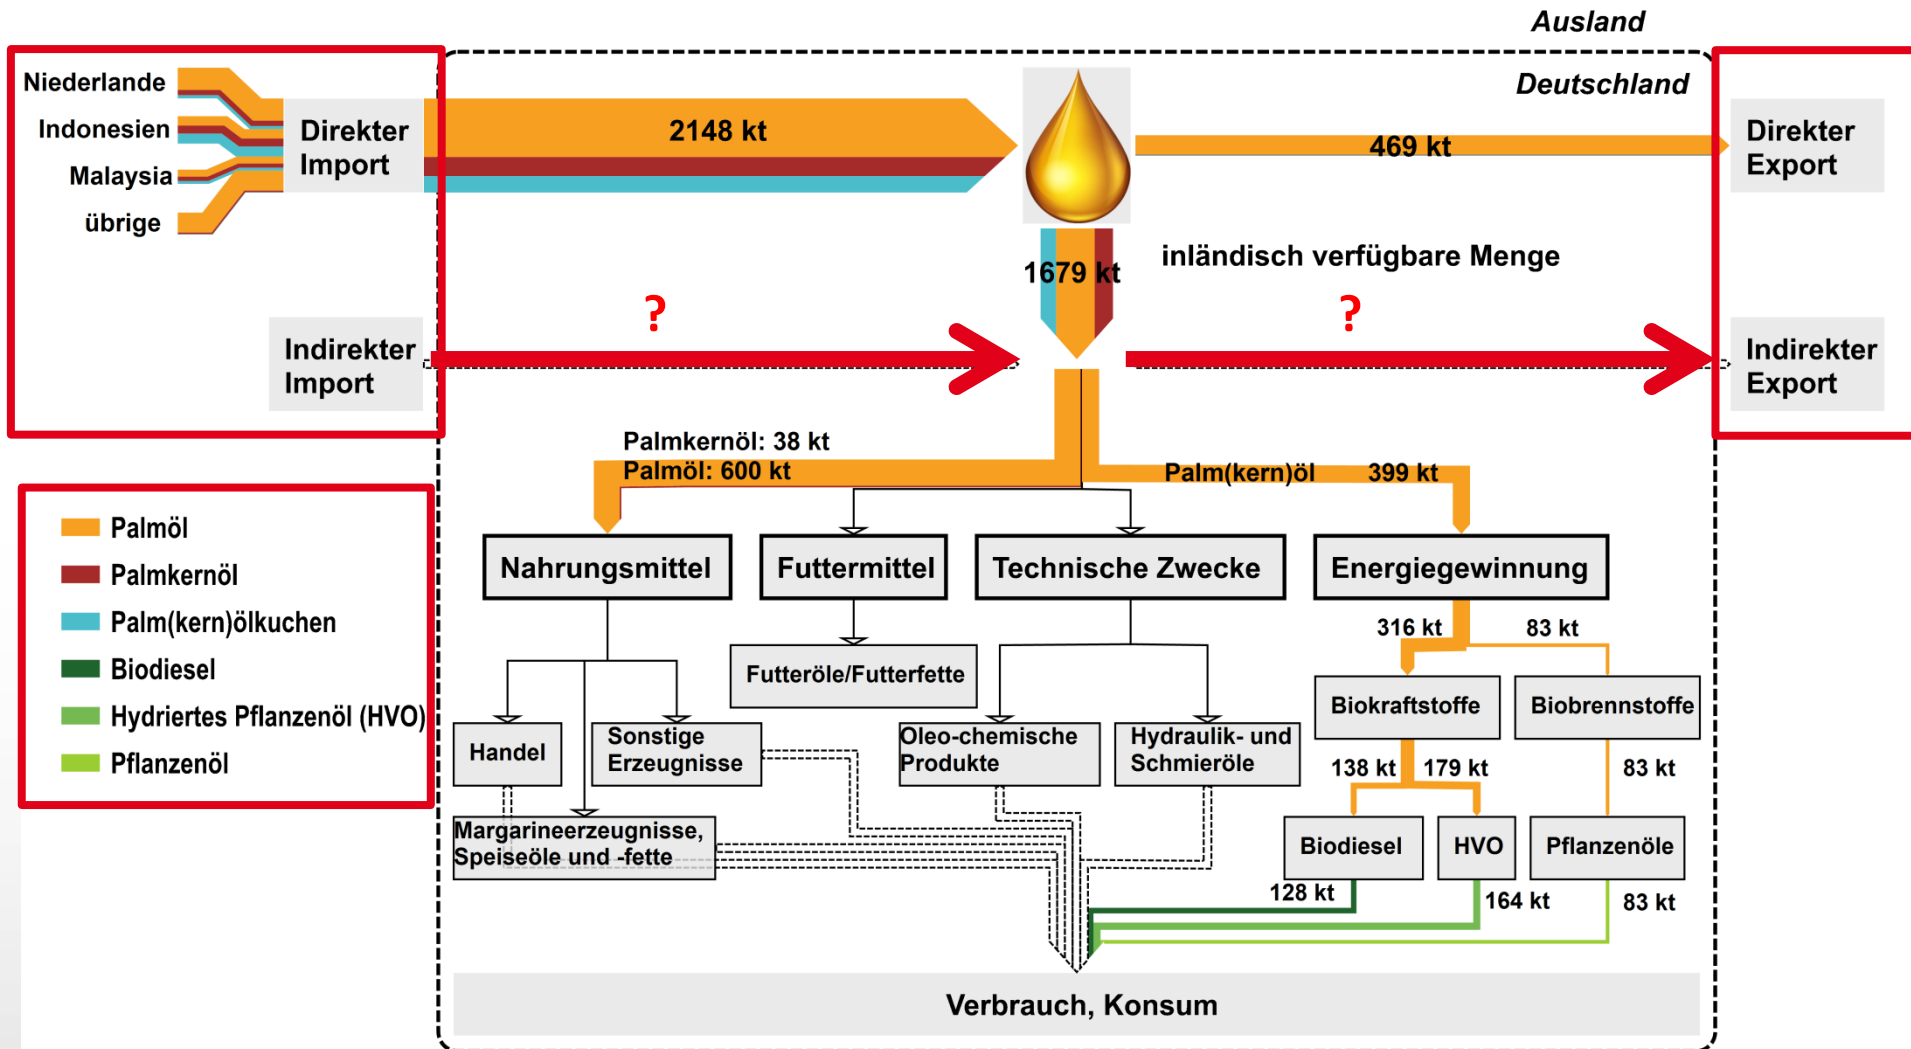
Ausland

Deutschland

Niederlande

Indonesien

Malaysia

übrige

Direkter Import

2148 kt

469 kt

Direkter Export

1679 kt

inländisch verfügbare Menge

?

?

Indirekter Import

Indirekter Export

Palmkernöl: 38 kt
Palmöl: 600 kt

Palm(kern)öl 399 kt

Palmöl

Palmkernöl

Palm(kern)ölkuchen

Biodiesel

Hydriertes Pflanzenöl (HVO)

Pflanzenöl

Nahrungsmittel

Futtermittel

Technische Zwecke

Energiegewinnung

316 kt

83 kt

Futteröle/Futterfette

Biokraftstoffe

Biobrennstoffe

Handel

Sonstige Erzeugnisse

Oleo-chemische Produkte

Hydraulik- und Schmieröle

138 kt

179 kt

83 kt

Margarineerzeugnisse, Speiseöle und -fette

Biodiesel

HVO

Pflanzenöle

128 kt

164 kt

83 kt

Verbrauch, Konsum